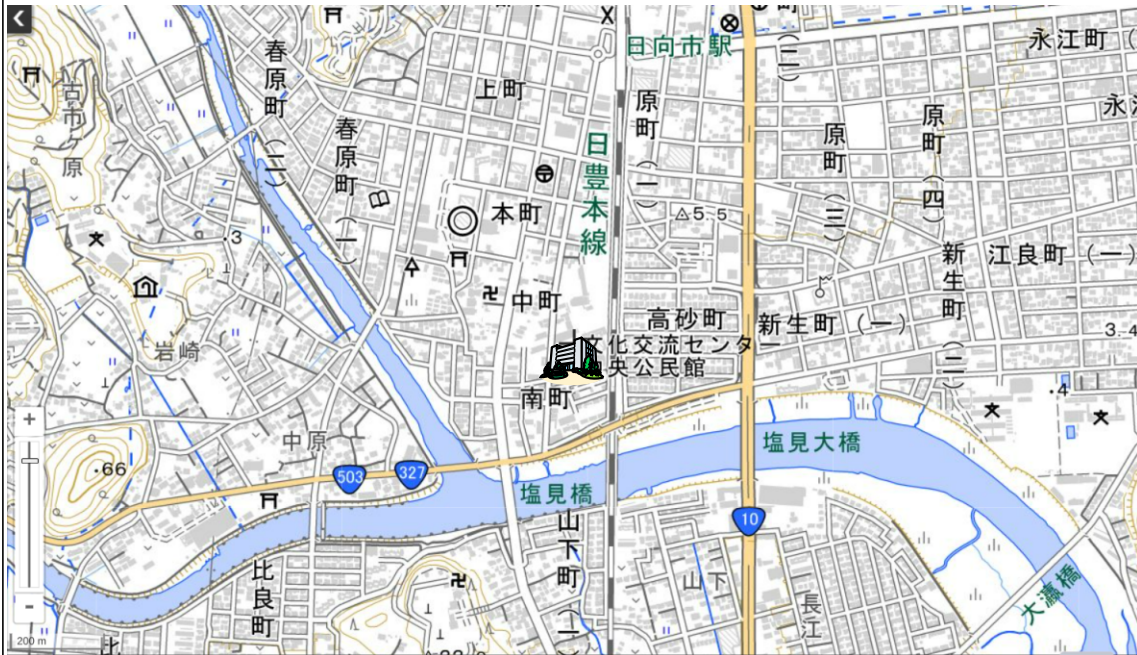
日向市駅
永江町
永
春原町
上町
原町
(一)
原町
(三)
原町
(四)
岩市
原
春原町
(一)
日豊本線
本町
△5.5
3
新生町
江良町(一)
中町
高砂町
新生町(一)
3-4
化交流センター
央公民館
岩崎
南町
(二)
.4
+
中原
塩見大橋
.66
503
327
塩見橋
山下町
10
-
比良町
山下
長江
大瀬橋
(一)
200 m